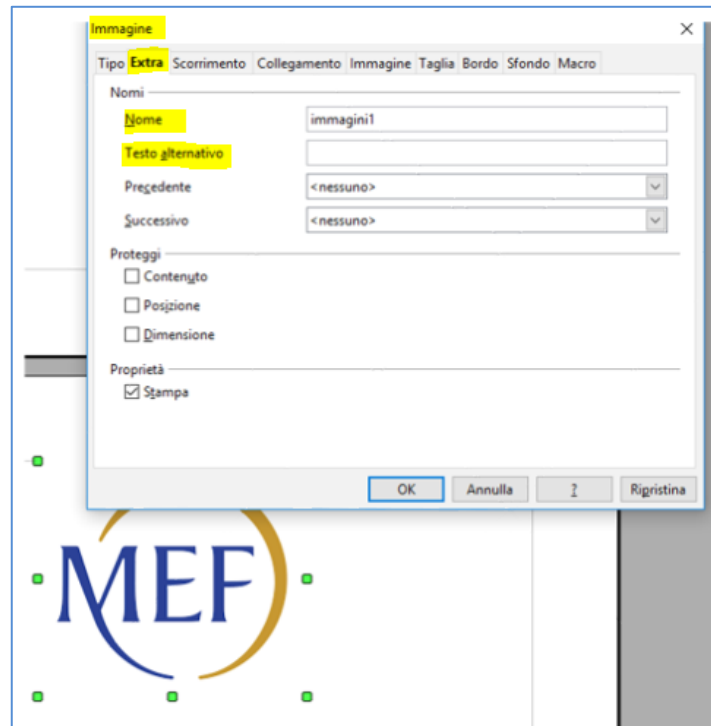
Immagine

Tipo Extra Scorrimento Collegamento Immagine Taglia Bordo Sfondo Macro

Nomi

Nome immagini1

Testo alternativo

Precedente <nessuno>

Successivo <nessuno>

Proteggi

Contenuto

Posizione

Dimensione

Proprietà

Stampa

OK Annulla ? Ripristina

MEF